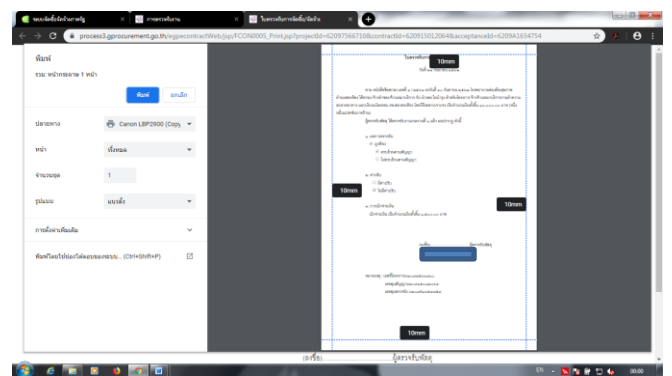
ระบบจัดซื้อจัดจ้างภาครัฐ
การตรวจรับงาน
ใบตรวจรับการจัดซื้อ/จัดจ้าง
process3.gprocurement.go.th/egpecontractWeb/jsp/FCON0005_Print.jsp?projectId=62097567108contractId=620915012064&acceptanceId=6209A1654754

พิมพ์
รวม: หน้ากระดาษ 1 หน้า
พิมพ์
ยกเลิก
ปลายทาง
Canon LBP2900 (Copy
หน้า
ทั้งหมด
จำนวนชุด
1
รูปแบบ
แนวตั้ง
การตั้งค่าเพิ่มเติม
พิมพ์โดยใช้ช่องโต้ตอบของระบบ... (Ctrl+Shift+P)

ใบตรวจรับ
10mm
10mm
10mm
10mm
(ลงชื่อ)
ผู้ตรวจรับพัสดุ